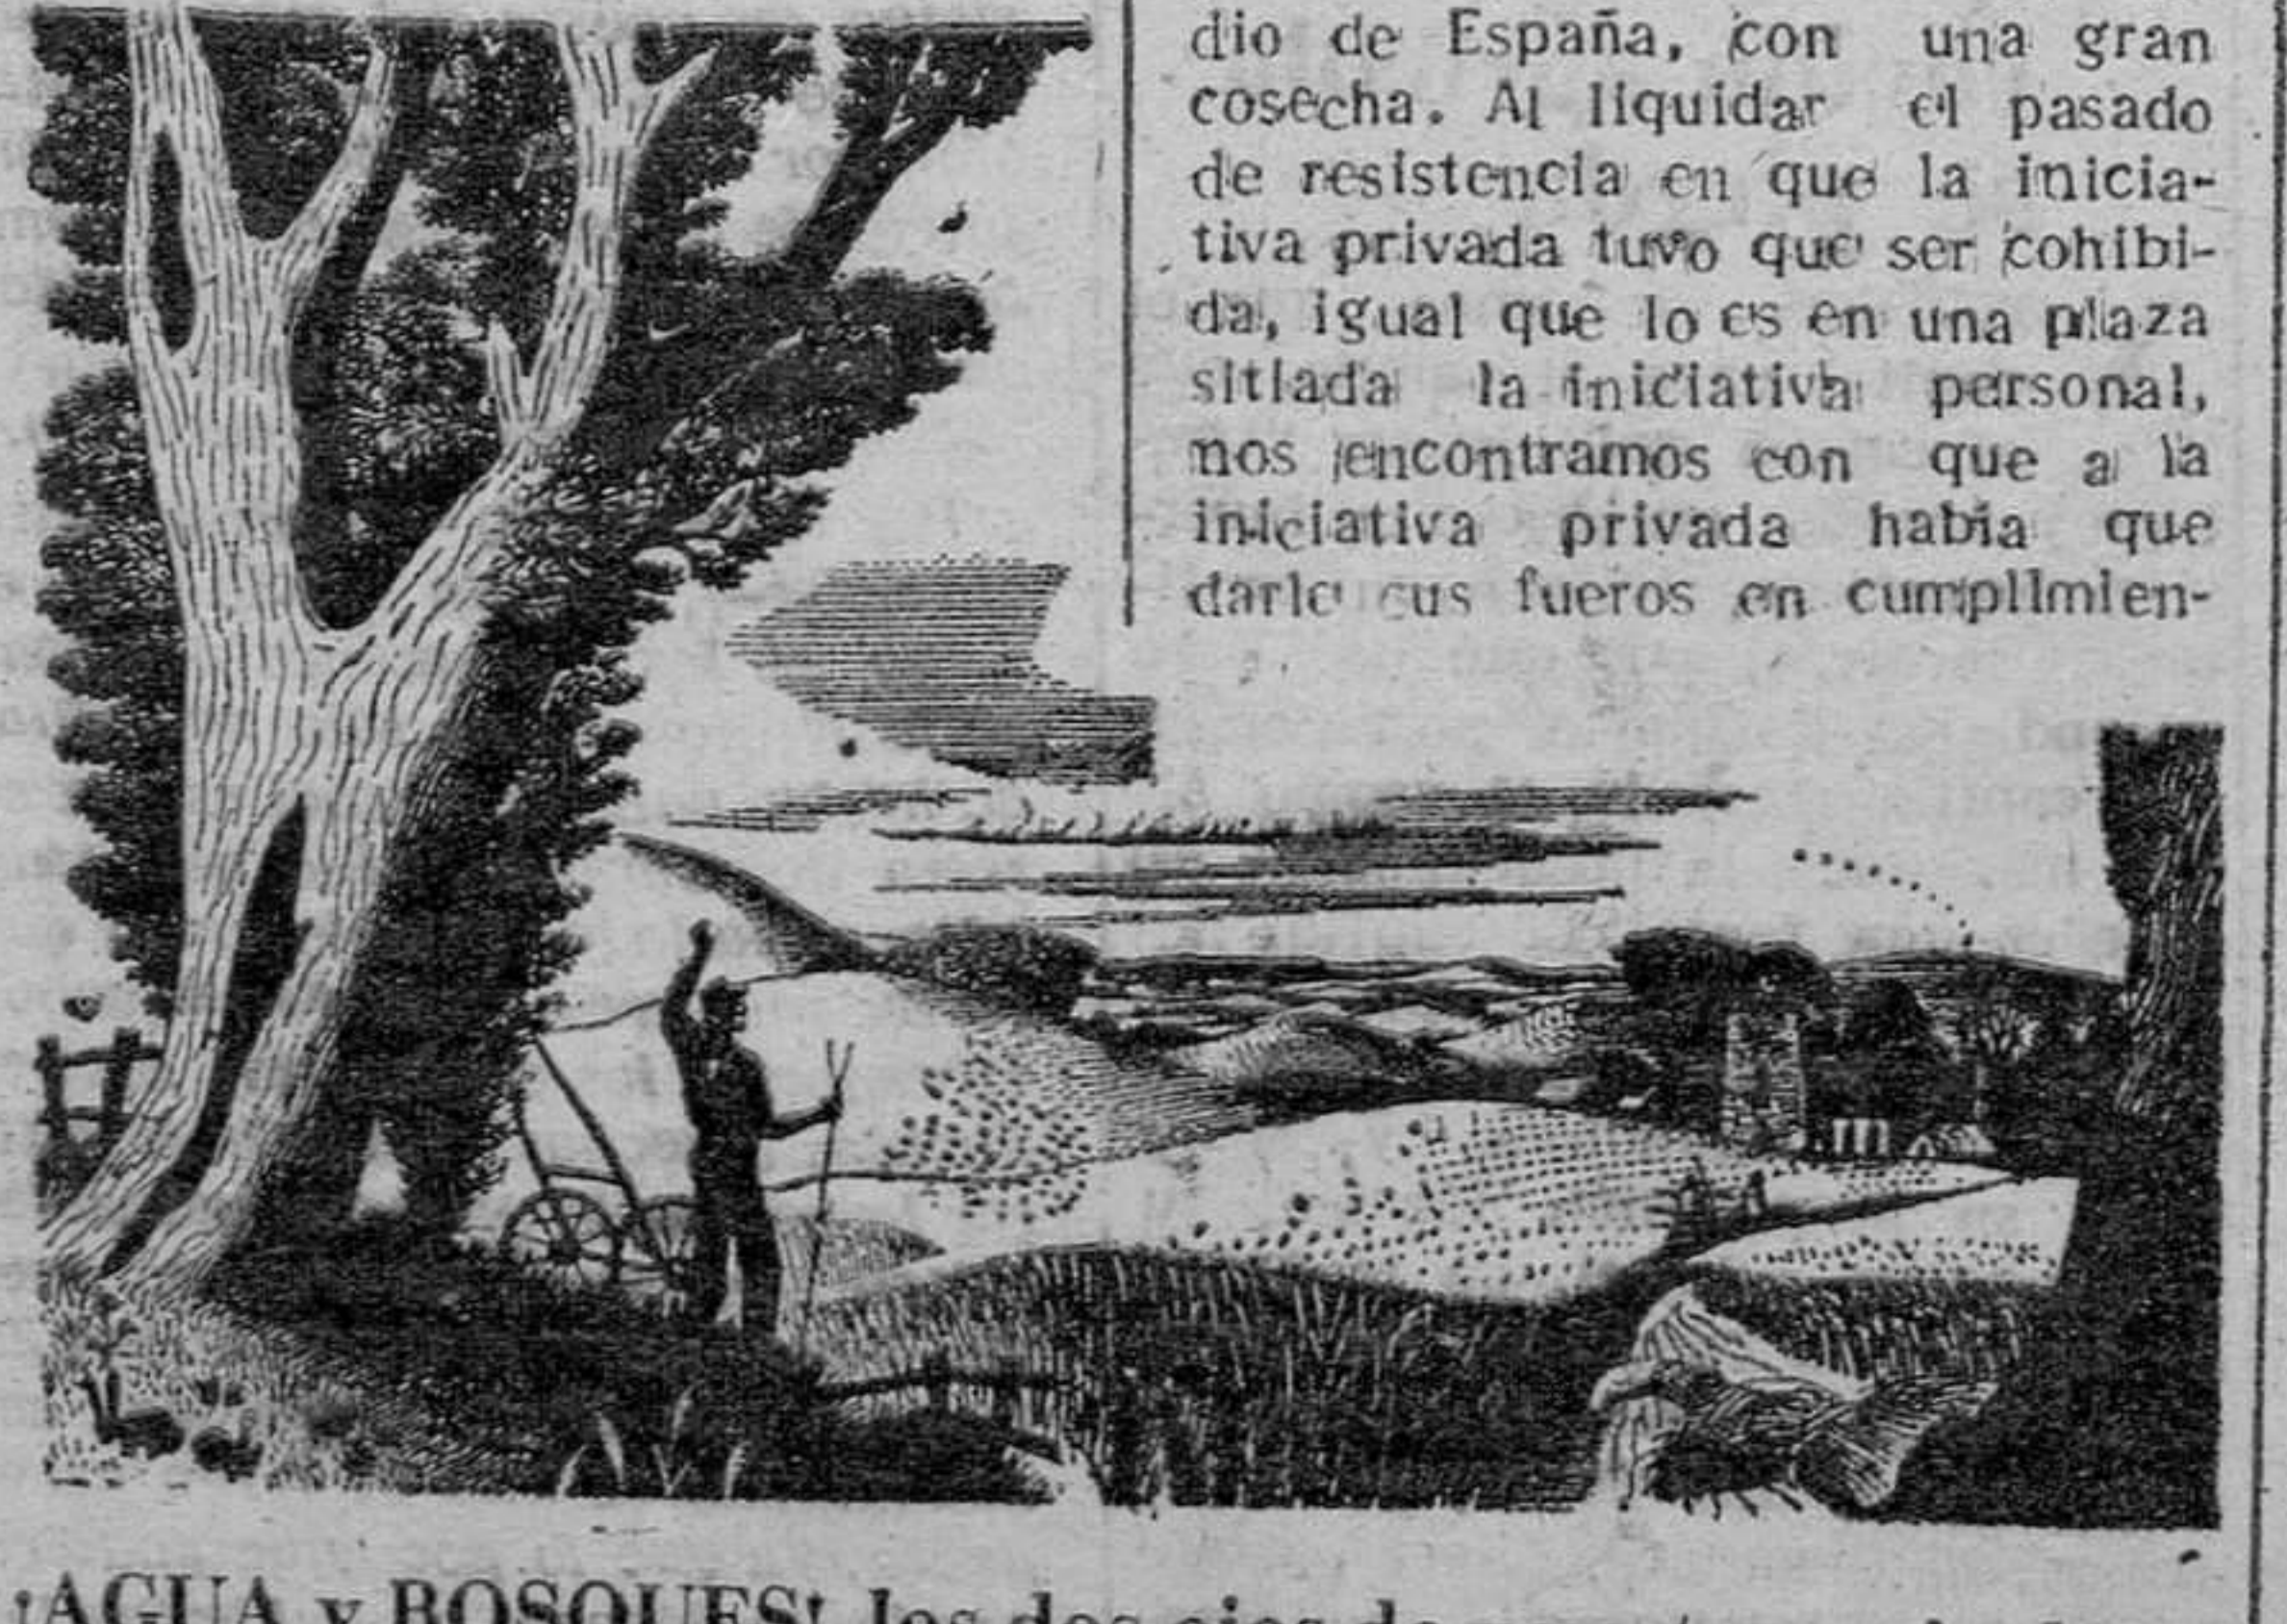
dio de España, con una gran cosecha. Al liquidar el pasado de resistencia en que la iniciativa privada tuvo que ser cohibida, igual que lo es en una plaza sitiada la iniciativa personal, nos encontramos con que a la iniciativa privada habia que darle sus fueros en cumplimien-

¡AGUA y BOSQUES! los dos ejes de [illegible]